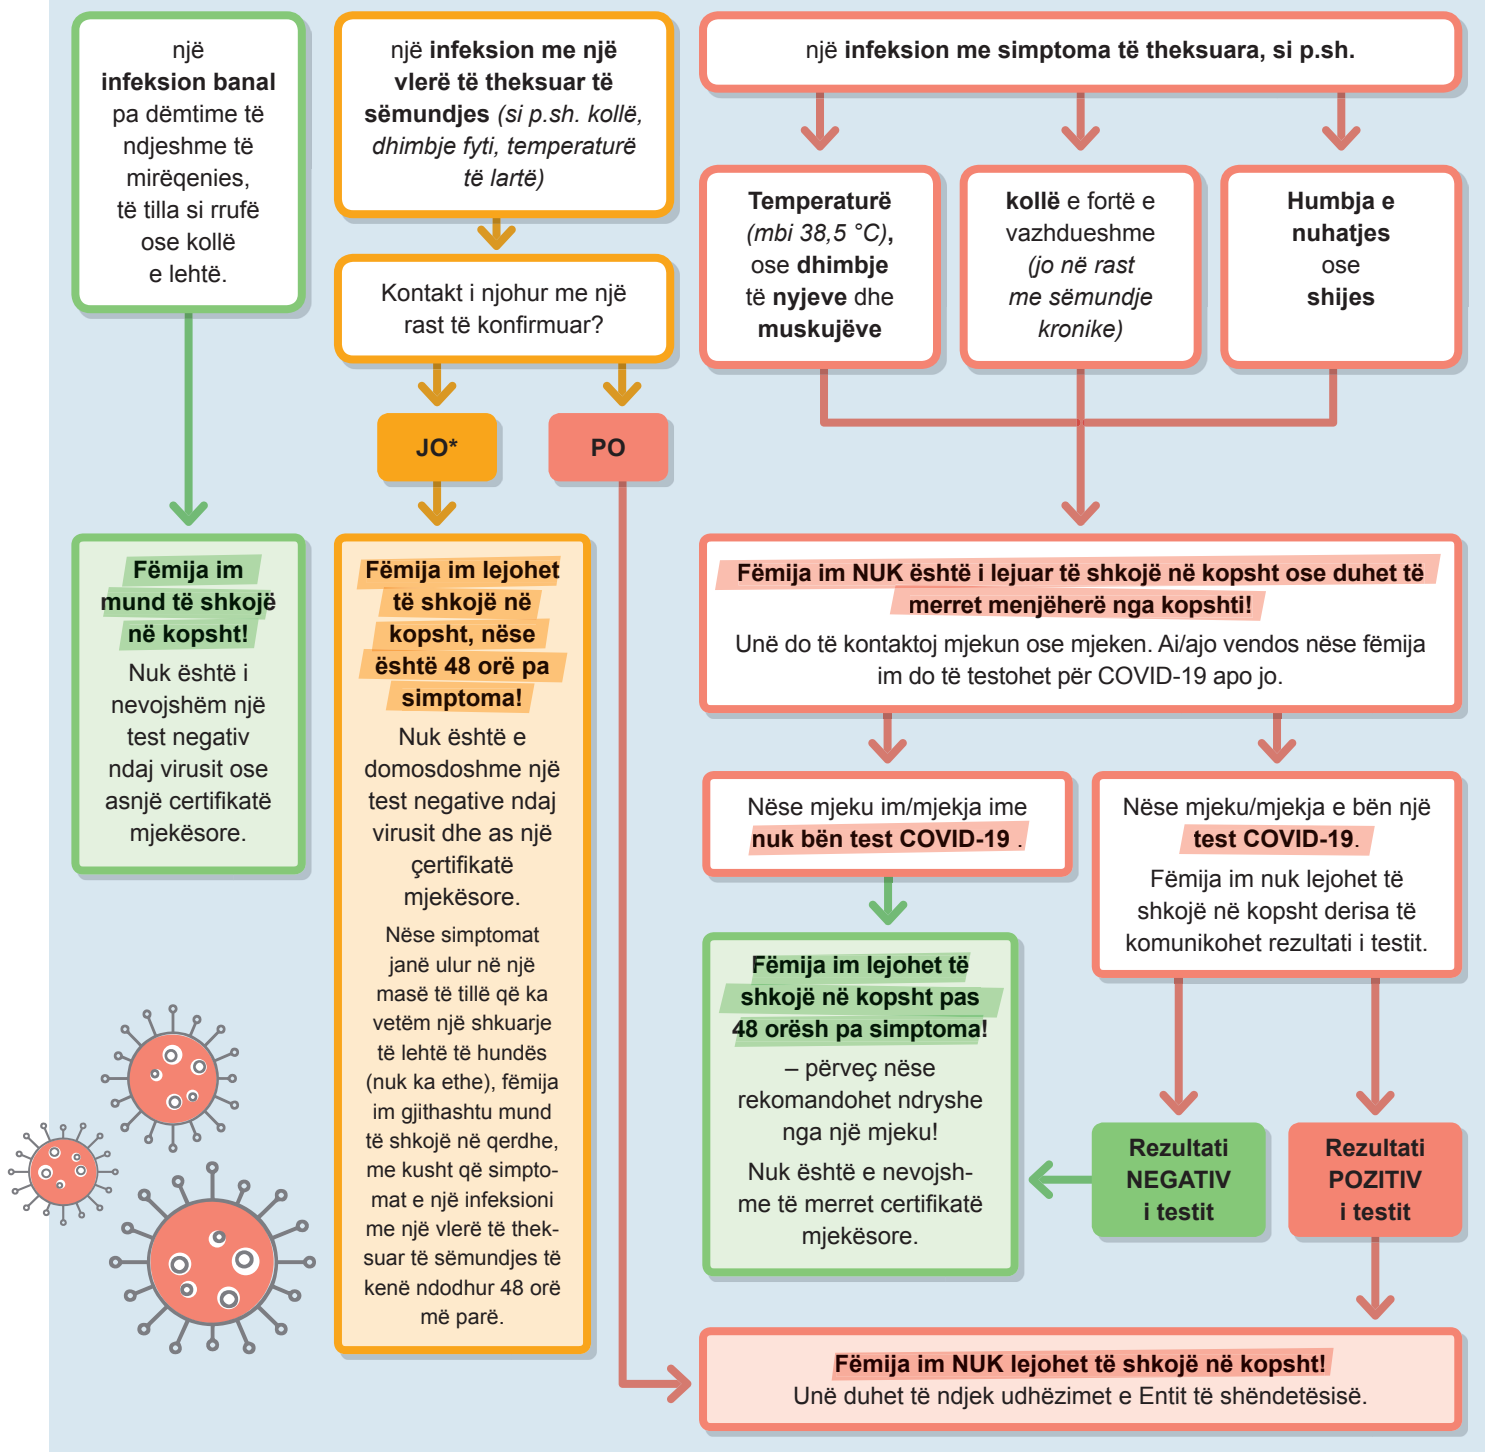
një infeksion banal pa dëmtime të ndjeshme të mirëqenies, të tilla si rrufë ose kollë e lehtë.

një infeksion me një vlerë të theksuar të sëmundjes (si p.sh. kollë, dhimbje fyti, temperaturë të lartë)

Kontakt i njohur me një rast të konfirmuar?

JO*

PO

një infeksion me simptoma të theksuara, si p.sh.

Temperaturë (mbi 38,5 °C), ose dhimbje të nyjeve dhe muskujëve

kollë e fortë e vazhdueshme (jo në rast me sëmundje kronike)

Humbja e nuhatjes ose shijes

Fëmija im mund të shkojë në kopsht!
Nuk është i nevojshëm një test negativ ndaj virusit ose asnjë certifikatë mjekësore.

Fëmija im lejohet të shkojë në kopsht, nëse është 48 orë pa simptoma!
Nuk është e domosdoshme një test negative ndaj virusit dhe as një çertifikatë mjekësore.
Nëse simptomat janë ulur në një masë të tillë që ka vetëm një shkuarje të lehtë të hundës (nuk ka ethe), fëmija im gjithashtu mund të shkojë në qerdhe, me kusht që simptomat e një infeksioni me një vlerë të theksuar të sëmundjes të kenë ndodhur 48 orë më parë.

Fëmija im NUK është i lejuar të shkojë në kopsht ose duhet të merret menjëherë nga kopshti!
Unë do të kontaktoj mjekun ose mjeken. Ai/ajo vendos nëse fëmija im do të testohet për COVID-19 apo jo.

Nëse mjeku im/mjekja ime nuk bën test COVID-19 .

Nëse mjeku/mjekja e bën një test COVID-19.
Fëmija im nuk lejohet të shkojë në kopsht derisa të komunikohet rezultati i testit.

Fëmija im lejohet të shkojë në kopsht pas 48 orësh pa simptoma!
– përveç nëse rekomandohet ndryshe nga një mjeku!
Nuk është e nevojshme të merret certifikatë mjekësore.

Rezultati NEGATIV i testit

Rezultati POZITIV i testit

Fëmija im NUK lejohet të shkojë në kopsht!
Unë duhet të ndjek udhëzimet e Entit të shëndetësisë.